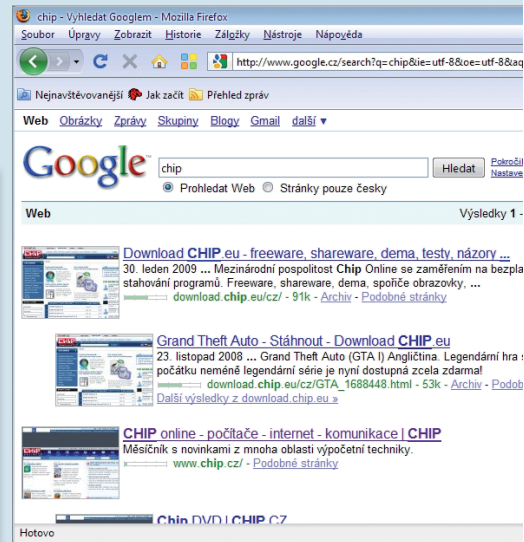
chip - Vyhledat Googlem - Mozilla Firefox

Soubor Úpravy Zobrazit Historie Záložky Nástroje Nápověda

http://www.google.cz/search?q=chip&ie=utf-8&oe=utf-8&aq

Nejnavštěvovanější Jak začít Přehled zpráv

Web Obrázky Zprávy Skupiny Blogy Gmail další ▾

Google

chip

Hledat

Pokročil
Nastave

Prohledat Web Stránky pouze česky

Web

Výsledky 1 -

Download CHIP.eu - freeware, shareware, dema, testy, názory ...
30. leden 2009 ... Mezinárodní pospolitost Chip Online se zaměřením na bezpla stahování programů. Freeware, shareware, dema, spořiče obrazovky, ...
download.chip.eu/cz/ - 91k - Archiv - Podobné stránky

Grand Theft Auto - Stáhnout - Download CHIP.eu
23. listopad 2008 ... Grand Theft Auto (GTA I) Angličtina. Legendární hra s počátku neméně legendární série je nyní dostupná zcela zdarma!
download.chip.eu/cz/GTA_1688448.html - 53k - Archiv - Podob
Další výsledky z download.chip.eu »

CHIP online - počítače - internet - komunikace | CHIP
Měsíčník s novinkami z mnoha oblasti výpočetní techniky.
www.chip.cz/ - Podobné stránky

Chip DVD | CHIP.CZ

Hotovo